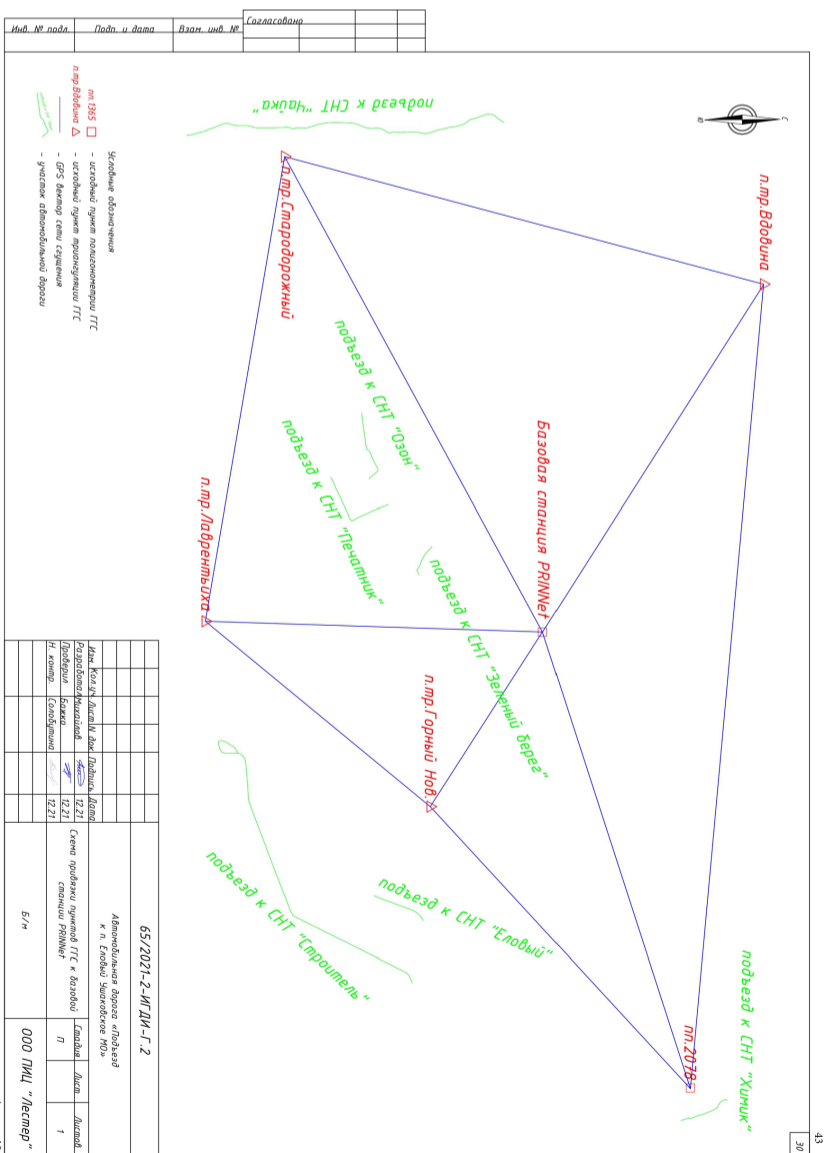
Инв. № подл. | Подп. и дата | Взам. инв. №

Согласовано

подъезд к СНТ "Чайка"

С
Ю

п.тр.Вдовина

п.тр.Стародорожный

подъезд к СНТ "Озон"

Базовая станция PRINNet

подъезд к СНТ "Печатник"

п.тр.Лаврентьиха

подъезд к СНТ "Зеленый берег"

п.тр.Горный Нов.

подъезд к СНТ "Еловый"

подъезд к СНТ "Строитель"

подъезд к СНТ "Химик"

пп.2078

Условные обозначения
пп 1365 – исходный пункт полигонометрии ГГС
п.тр.Вдовина – исходный пункт триангуляции ГГС
– GPS вектор сети сгущения
– участок автомобильной дороги

| Изм. | Кол.уч. | Лист | N док. | Подпись | Дата |
|---|---|---|---|---|---|
| Разработал | Михайлов | | | | 12.21 |
| Проверил | Бажко | | | | 12.21 |
| Н. контр. | Солодухина | | | | 12.21 |

65/2021-2-ИГДИ-Г.2

Автомобильная дорога «Подъезд к п. Еловый Чашковское МО»

Схема привязки пунктов ГГС к базовой станции PRINNet

| Стадия | Лист | Листов |
|---|---|---|
| П | | 1 |

Б/м

ООО ПИЦ "Лестер"

43
30